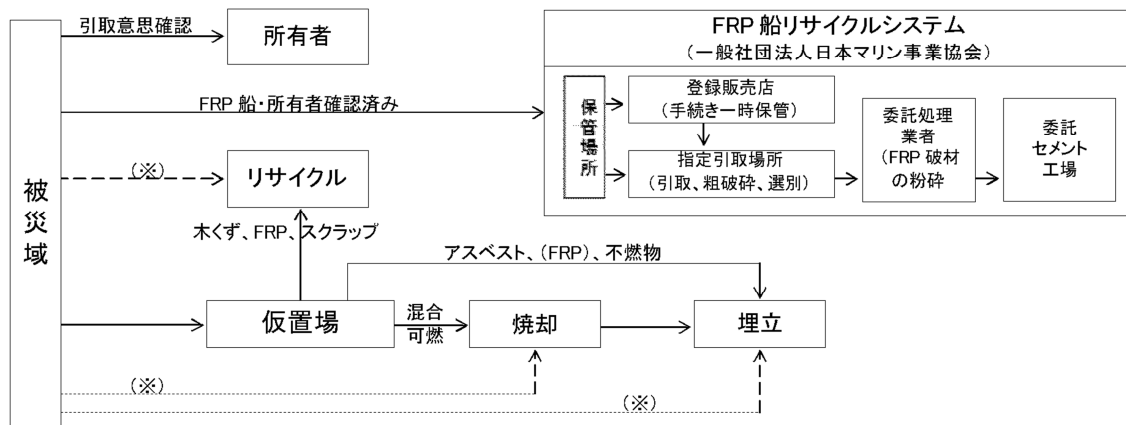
被災域

引取意思確認

所有者

FRP 船リサイクルシステム
（一般社団法人日本マリン事業協会）

FRP 船・所有者確認済み

保管場所

登録販売店
（手続き一時保管）

指定引取場所
（引取、粗破砕、選別）

委託処理業者
（FRP 破材の粉砕

委託セメント工場

（※）

リサイクル

木くず、FRP、スクラップ

アスベスト、（FRP）、不燃物

仮置場

混合可燃

焼却

埋立

（※）

（※）